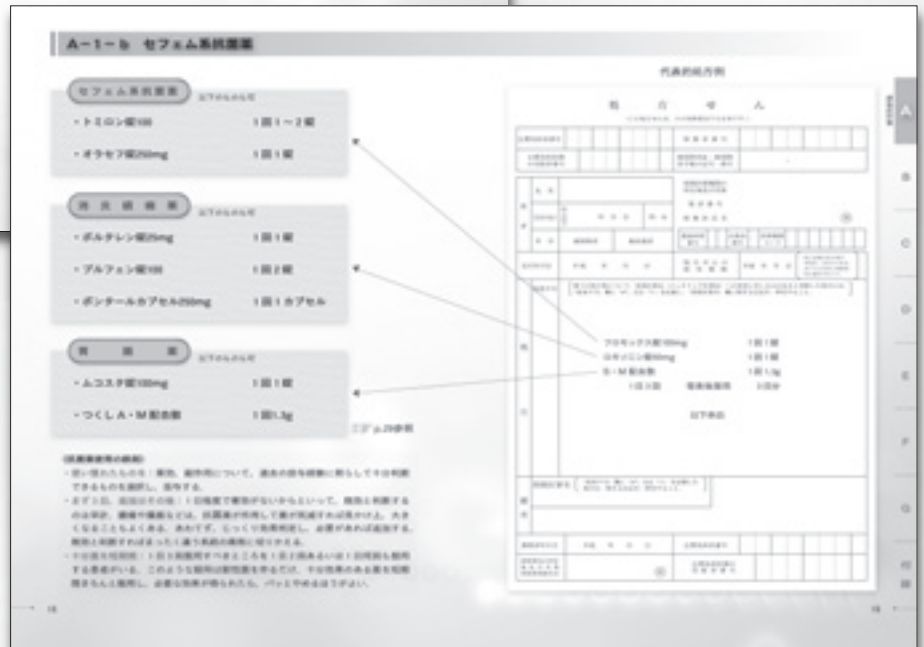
A−1−b セフェム系抗菌薬

セフェム系抗菌薬 以下のものから

・トミロン錠100 1回1〜2錠

・オラセフ錠250mg 1回1錠

消炎鎮痛薬 以下のものから

・ボルタレン錠25mg 1回1錠

・ブルフェン錠100 1回2錠

・ポンタールカプセル250mg 1回1カプセル

胃腸薬 以下のものから

・ムコスタ錠100mg 1回1錠

・つくしA・M配合散 1回1.3g

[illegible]

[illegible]

代表的処方例

処方せん

フロモックス錠100mg 1回1錠
ロキソニン錠60mg 1回1錠
S・M配合散 1回1.3g
1日3回 毎食後服用 3日分
以下余白

A
B
C
D
E
F
G
付録

18

19